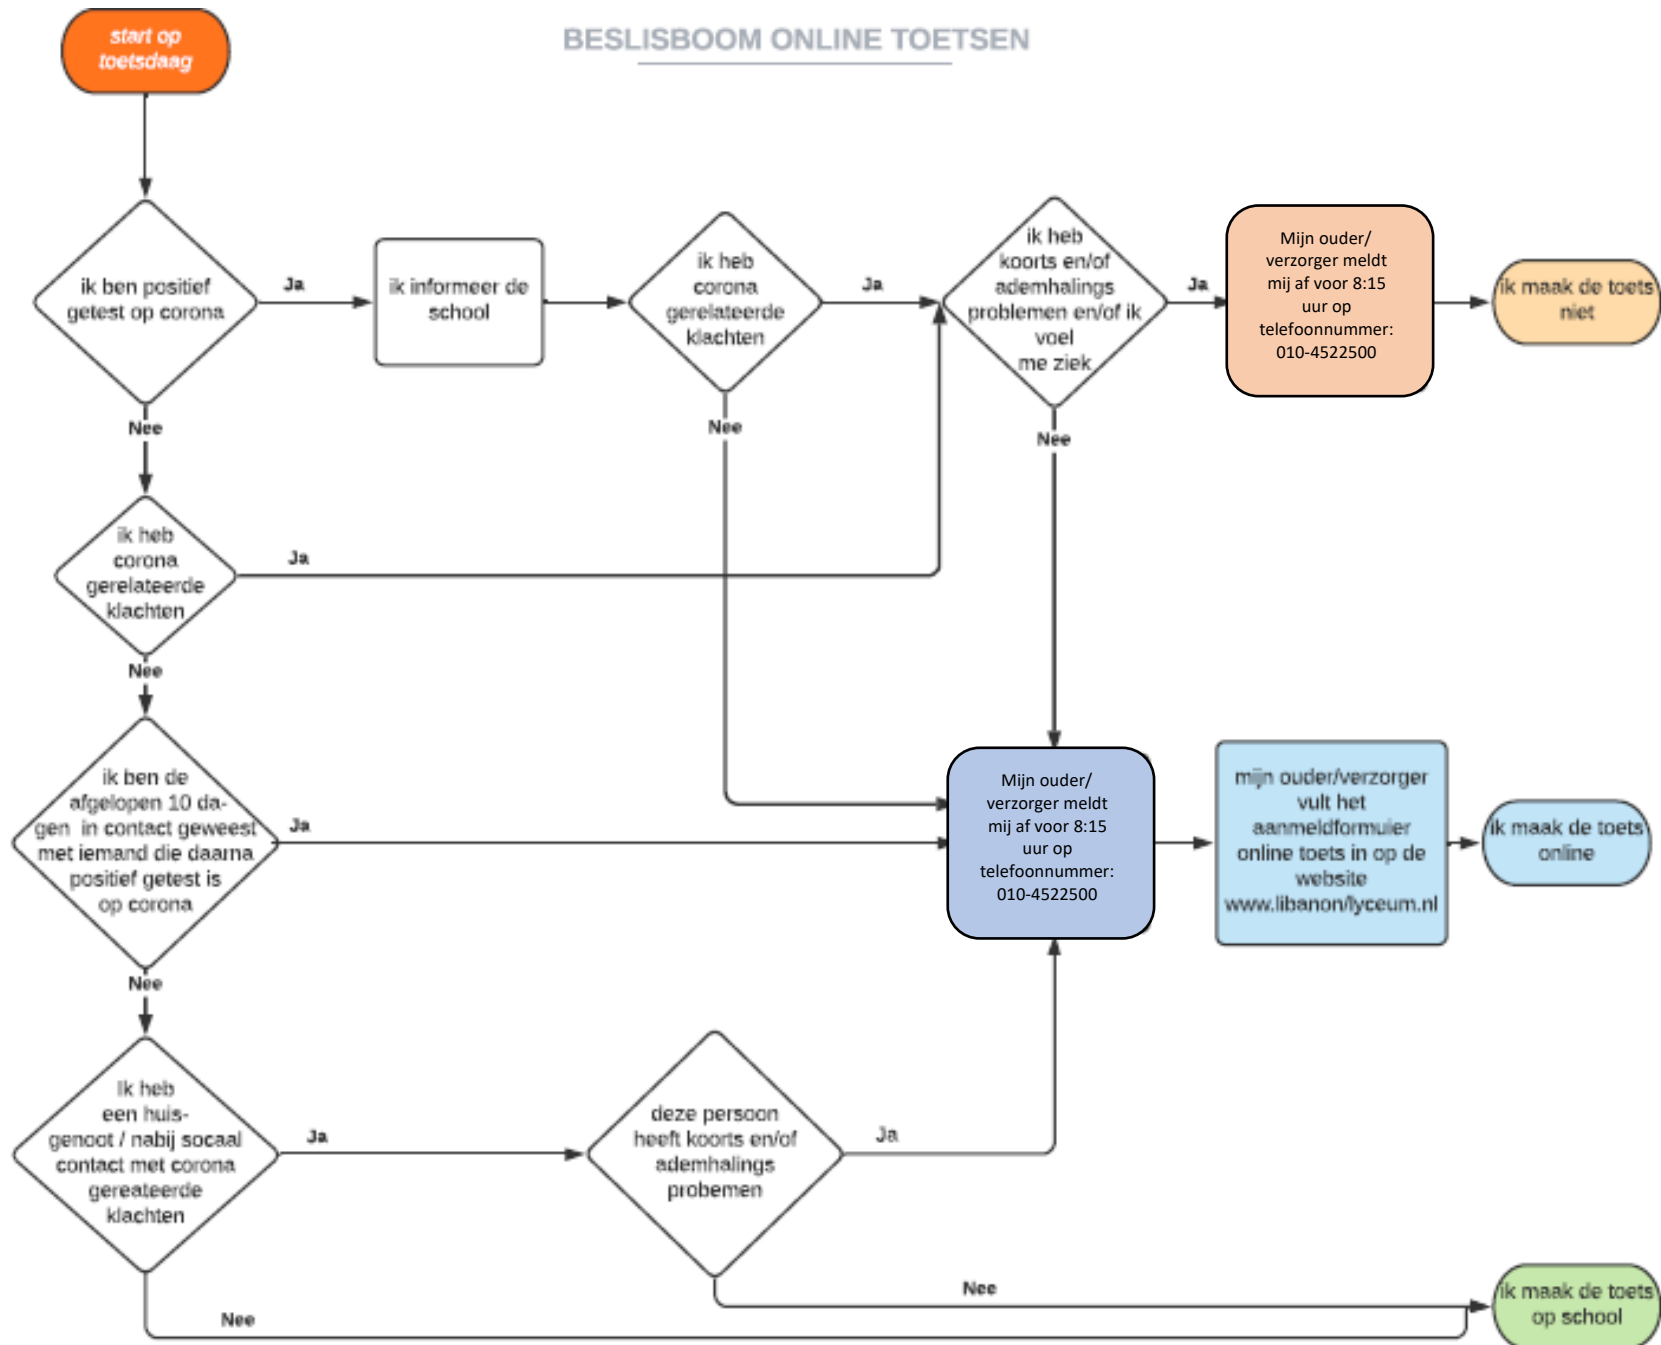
BESLISBOOM ONLINE TOETSEN

start op toetsdaag

ik ben positief getest op corona

Ja

ik informeer de school

ik heb corona gerelateerde klachten

Ja

ik heb koorts en/of ademhalings problemen en/of ik voel me ziek

Ja

Mijn ouder/ verzorger meldt mij af voor 8:15 uur op telefoonnummer: 010-4522500

ik maak de toets niet

Nee

Nee

Nee

ik heb corona gerelateerde klachten

Ja

Nee

ik ben de afgelopen 10 dagen in contact geweest met iemand die daarna positief getest is op corona

Ja

Mijn ouder/ verzorger meldt mij af voor 8:15 uur op telefoonnummer: 010-4522500

mijn ouder/verzorger vult het aanmeldformulier online toets in op de website www.libanon/lyceum.nl

ik maak de toets online

Nee

Ik heb een huis-genoot / nabij socaal contact met corona gereateerde klachten

Ja

deze persoon heeft koorts en/of ademhalings probemen

Ja

Nee

Nee

ik maak de toets op school